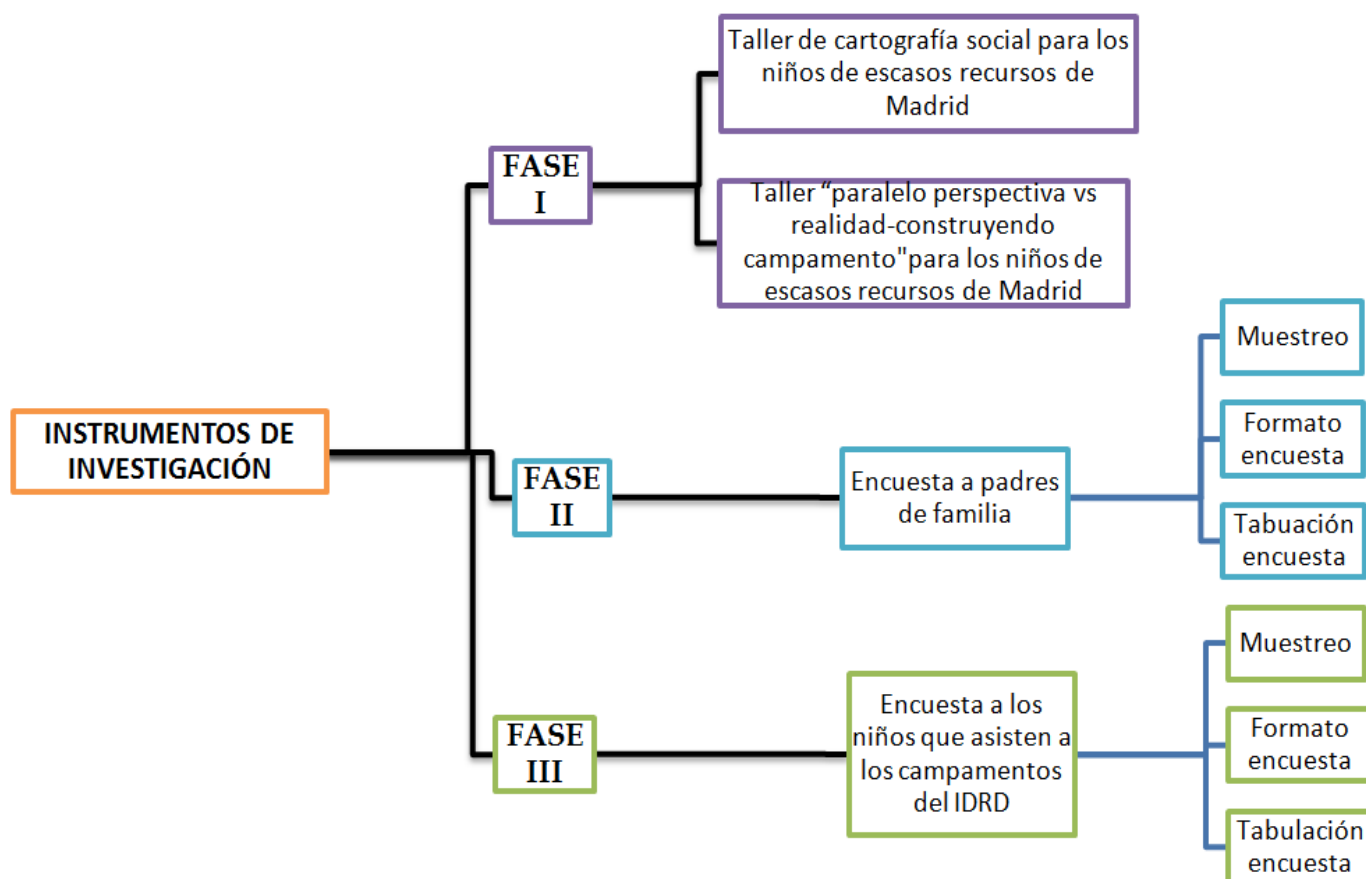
INSTRUMENTOS DE INVESTIGACIÓN

FASE I

Taller de cartografía social para los niños de escasos recursos de Madrid

Taller “paralelo perspectiva vs realidad-construyendo campamento"para los niños de escasos recursos de Madrid

FASE II

Encuesta a padres de familia

Muestreo

Formato encuesta

Tabuación encuesta

FASE III

Encuesta a los niños que asisten a los campamentos del IDRD

Muestreo

Formato encuesta

Tabulación encuesta